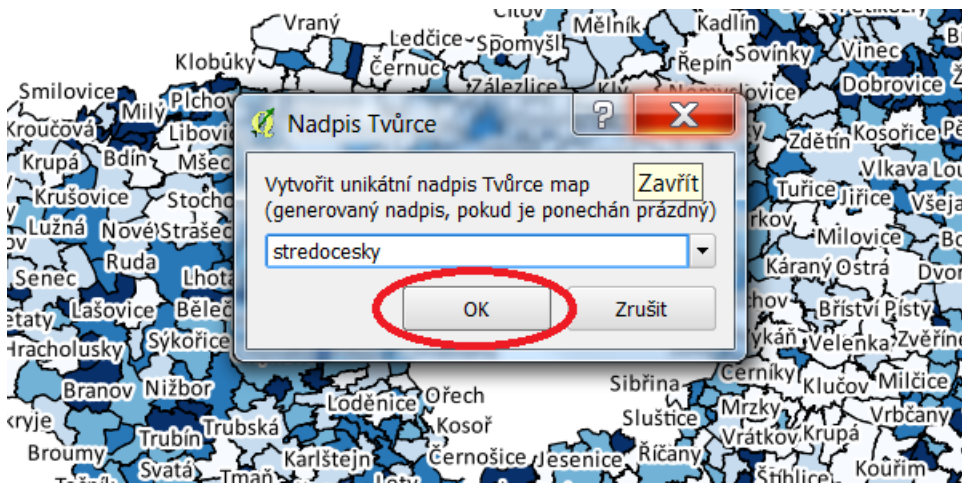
Nadpis Tvůrce

?

Zavřít

Vytvořit unikátní nadpis Tvůrce map
(generovaný nadpis, pokud je ponechán prázdný)

stredocesky

OK

Zrušit

Vraný
Ledčice
Spomyšl
Mělník
Kadlín
Klobúky
Černuc
Řepín
Sovínky
Vinec
Zálezlice
Smilovice
Milý
Plchov
Dobrovice
Kroučová
Libovice
Kosořice
Zdětín
Krupá
Bdín
Mšec
Vlkava
Krušovice
Stochov
Tuřice
Jiřice
Všeja
Lužná
Nové Strašecí
Milovice
Ruda
Senec
Lhota
Káraný
Ostrá
Dvory
Lašovice
Běleč
Přístí
Písty
Sýkořice
Velenka
Zvěřínek
Hracholusky
Černíky
Branov
Nižbor
Sibřina
Klučov
Milčice
Ořech
Loděnice
Mrzky
Sluštice
Vrbčany
Kosoř
Trubín
Trubská
Vrátkov
Krupá
Broumy
Karlštejn
Černošice
Jesenice
Říčany
Svatá
Kouřim